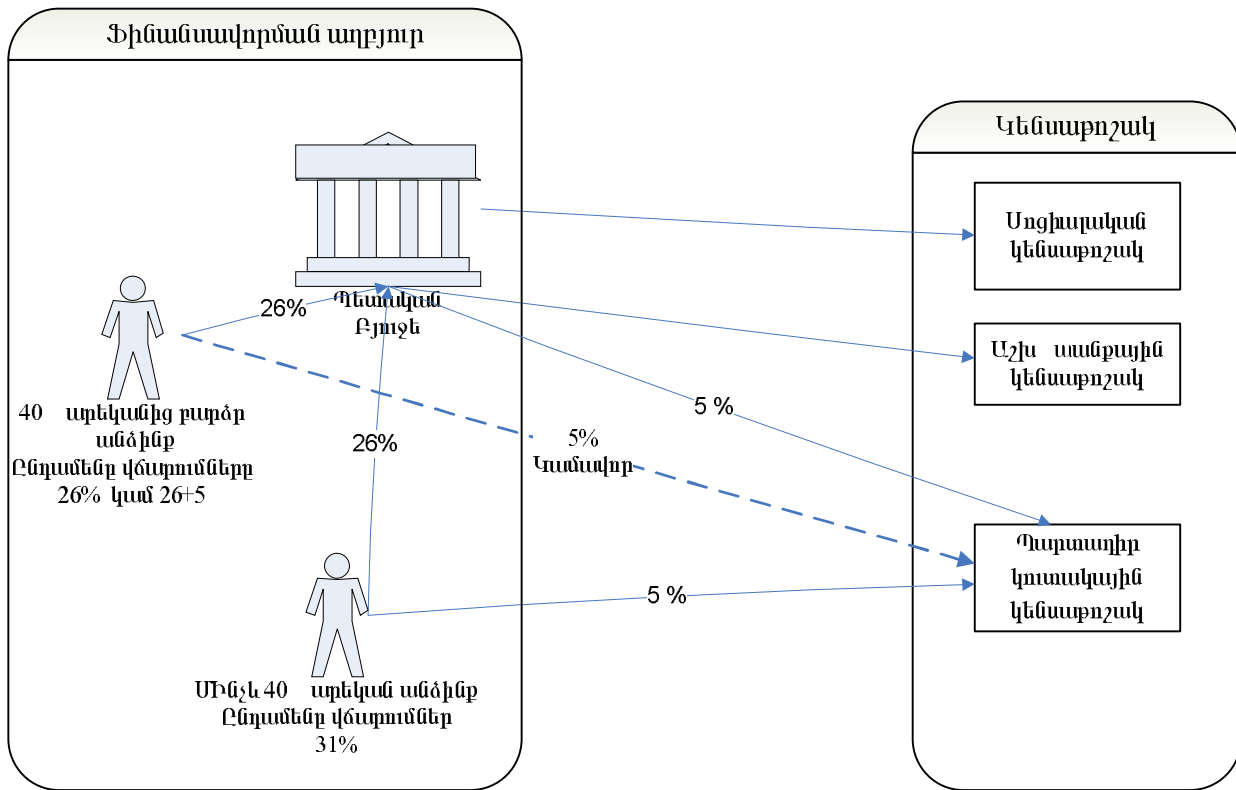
Ֆինանսավորման աղբյուր

Կենսաթոշակ

Սոցիալական կենսաթոշակ

Պետական Բյուջե

26%

Աշխ ատանքային կենսաթոշակ

5 %

40 տարեկանից բարձր անձինք Ընդամենը վճարումները 26% կամ 26+5

26%

5% Կամավոր

Պարտադիր կուտակային կենսաթոշակ

5 %

ՄԻնչև 40 տարեկան անձինք Ընդամենը վճարումներ 31%